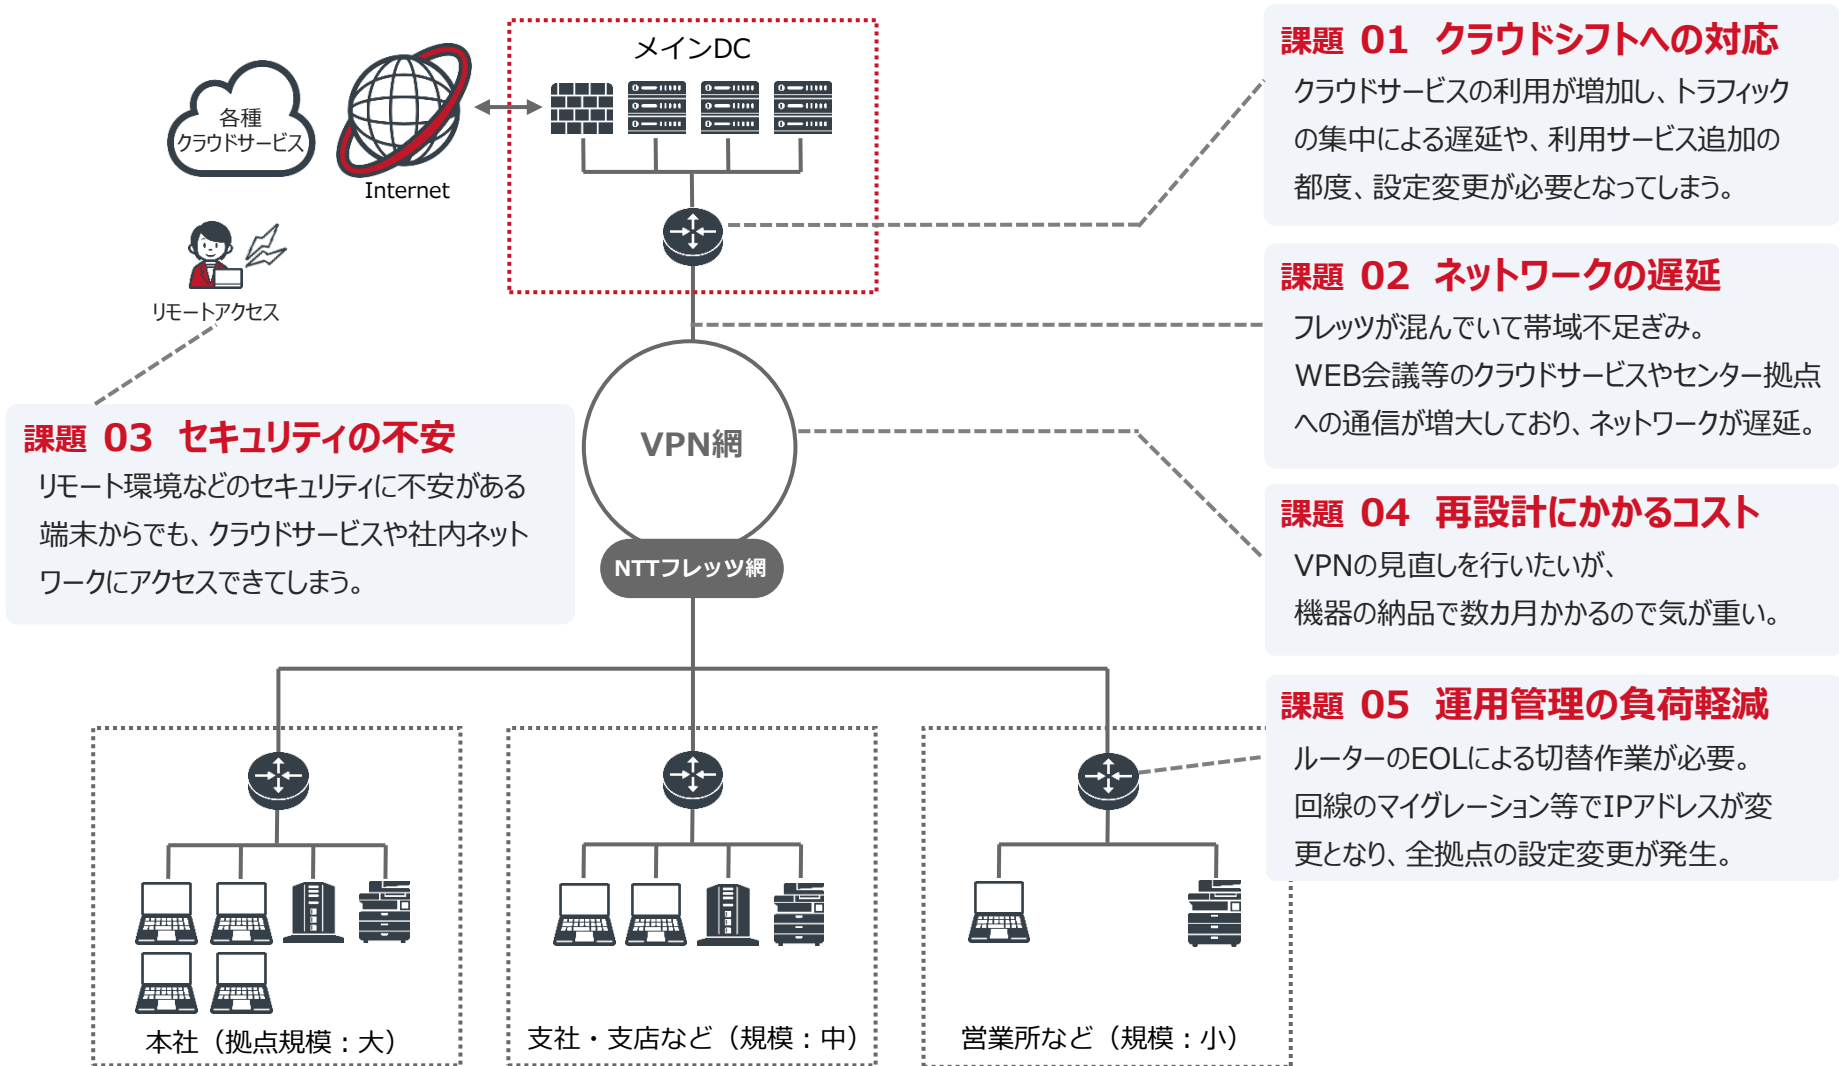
各種
クラウドサービス

Internet

メインDC

リモートアクセス

課題 01 クラウドシフトへの対応
クラウドサービスの利用が増加し、トラフィックの集中による遅延や、利用サービス追加の都度、設定変更が必要となってしまう。

課題 02 ネットワークの遅延
フレッツが混んでいて帯域不足ぎみ。
WEB会議等のクラウドサービスやセンター拠点への通信が増大しており、ネットワークが遅延。

課題 03 セキュリティの不安
リモート環境などのセキュリティに不安がある端末からでも、クラウドサービスや社内ネットワークにアクセスできてしまう。

VPN網

NTTフレッツ網

課題 04 再設計にかかるコスト
VPNの見直しを行いたいが、
機器の納品で数カ月かかるので気が重い。

課題 05 運用管理の負荷軽減
ルーターのEOLによる切替作業が必要。
回線のマイグレーション等でIPアドレスが変更となり、全拠点の設定変更が発生。

本社（拠点規模：大）

支社・支店など（規模：中）

営業所など（規模：小）